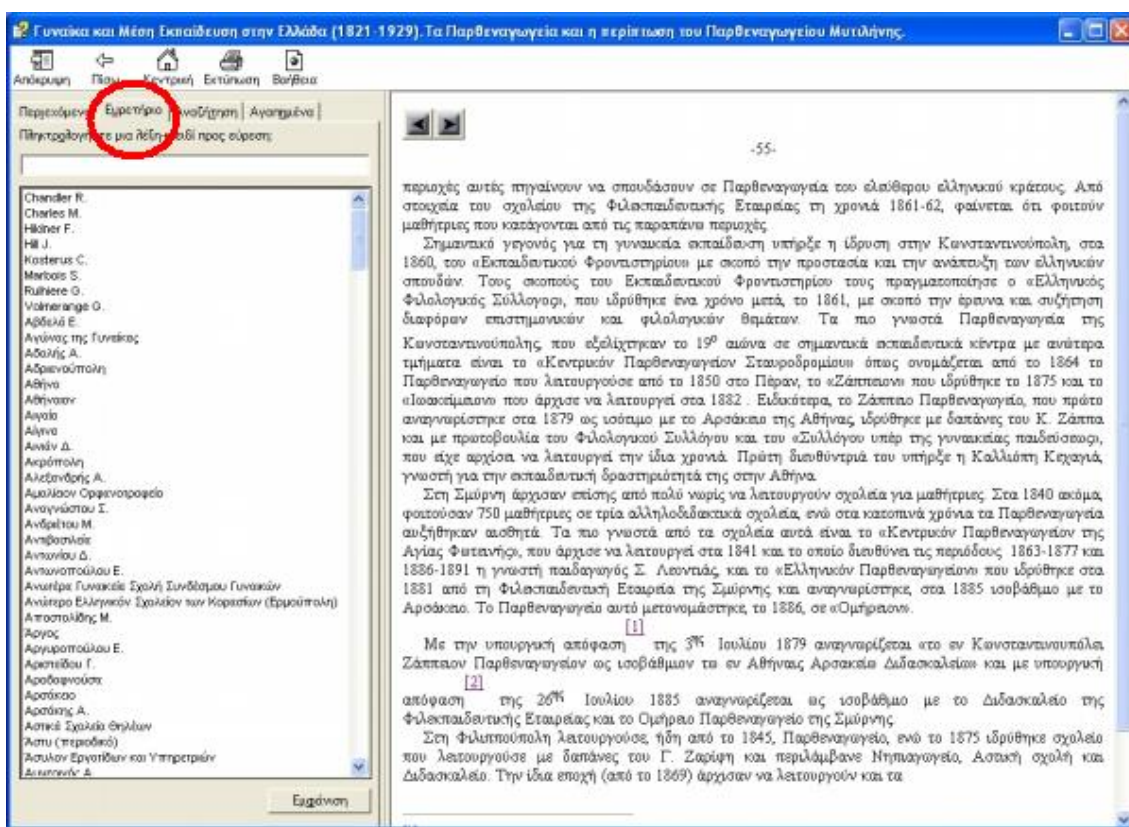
Γυναίκα και Μέση Εκπαίδευση στην Ελλάδα (1821-1929). Τα Παρθεναγωγεία και η περίπτωση του Παρθεναγωγείου Μυτιλήνης.

Απόκρυψη Πίσω Κεντρική Εκτύπωση Βοήθεια

Περιεχόμενα Ευρετήριο Αναζήτηση Αγαπημένα

Πληκτρολογήστε μια λέξη-κλειδί προς εύρεση:

Chandler R.
Charles M.
Hikner F.
Hill J.
Kosterus C.
Marbois S.
Ruthiere G.
Volmerange G.
Αβδελά Ε.
Αγώνας της Γυναίκας
Αδαλής Α.
Αδριανούπολη
Αθήνα
Αθήναιον
Αιγαίο
Αίγινα
Αιλιάν Δ.
Ακρόπολη
Αλεξανδρής Α.
Αμαλίειον Ορφανοτροφείο
Αναγνώστου Σ.
Ανδρέϊου Μ.
Ανθίβασιλείς
Αντωνίου Δ.
Αντωνοπούλου Ε.
Ανωτέρα Γυναικεία Σχολή Συνδέσμου Γυναικών
Ανώτερο Ελληνικόν Σχολείον των Κορασίων (Ερμούπολη)
Αποστολίδης Μ.
Άργος
Αργυροπούλου Ε.
Αριστείδου Γ.
Αρσάκειο
Αρσάκης Α.
Αστικά Σχολεία Θηλέων
Άστυ (περιοδικό)
Άσυλον Εργατίδων και Υπηρετριών
Αυγουστής Α.

Εμφάνιση

-55-

περιοχές αυτές πηγαίνουν να σπουδάσουν σε Παρθεναγωγεία του ελεύθερου ελληνικού κράτους. Από στοιχεία του σχολείου της Φιλεκπαιδευτικής Εταιρείας τη χρονιά 1861-62, φαίνεται ότι φοιτούν μαθήτριες που κατάγονται από τις παραπάνω περιοχές.

Σημαντικό γεγονός για τη γυναικεία εκπαίδευση υπήρξε η ίδρυση στην Κωνσταντινούπολη, στα 1860, του «Εκπαιδευτικού Φροντιστηρίου» με σκοπό την προστασία και την ανάπτυξη των ελληνικών σπουδών. Τους σκοπούς του Εκπαιδευτικού Φροντιστηρίου τους πραγματοποίησε ο «Ελληνικός Φιλολογικός Σύλλογος», που ιδρύθηκε ένα χρόνο μετά, το 1861, με σκοπό την έρευνα και συζήτηση διαφόρων επιστημονικών και φιλολογικών θεμάτων. Τα πιο γνωστά Παρθεναγωγεία της Κωνσταντινούπολης, που εξελίχτηκαν το 19$^{ο}$ αιώνα σε σημαντικά εκπαιδευτικά κέντρα με ανώτερα τμήματα είναι το «Κεντρικόν Παρθεναγωγείον Σταυροδρομίου» όπως ονομάζεται από το 1864 το Παρθεναγωγείο που λειτουργούσε από το 1850 στο Πέραν, το «Ζάππειον» που ιδρύθηκε το 1875 και το «Ιωακείμειον» που άρχισε να λειτουργεί στα 1882 . Ειδικότερα, το Ζάππειο Παρθεναγωγείο, που πρώτο αναγνωρίστηκε στα 1879 ως ισότιμο με το Αρσάκειο της Αθήνας, ιδρύθηκε με δαπάνες του Κ. Ζάππα και με πρωτοβουλία του Φιλολογικού Συλλόγου και του «Συλλόγου υπέρ της γυναικείας παιδεύσεως», που είχε αρχίσει να λειτουργεί την ίδια χρονιά. Πρώτη διευθύντρια του υπήρξε η Καλλιόπη Κεχαγιά, γνωστή για την εκπαιδευτική δραστηριότητά της στην Αθήνα.

Στη Σμύρνη άρχισαν επίσης από πολύ νωρίς να λειτουργούν σχολεία για μαθήτριες. Στα 1840 ακόμα, φοιτούσαν 750 μαθήτριες σε τρία αλληλοδιδακτικά σχολεία, ενώ στα κατοπινά χρόνια τα Παρθεναγωγεία αυξήθηκαν αισθητά. Τα πιο γνωστά από τα σχολεία αυτά είναι το «Κεντρικόν Παρθεναγωγείον της Αγίας Φωτεινής», που άρχισε να λειτουργεί στα 1841 και το οποίο διευθύνει τις περιόδους 1863-1877 και 1886-1891 η γνωστή παιδαγωγός Σ. Λεοντιάς, και το «Ελληνικόν Παρθεναγωγείον» που ιδρύθηκε στα 1881 από τη Φιλεκπαιδευτική Εταιρεία της Σμύρνης και αναγνωρίστηκε, στα 1885 ισοβάθμιο με το Αρσάκειο. Το Παρθεναγωγείο αυτό μετονομάστηκε, το 1886, σε «Ομήρειον».

Με την υπουργική απόφαση [1] της 3$^{ης}$ Ιουλίου 1879 αναγνωρίζεται «το εν Κωνσταντινουπόλει Ζάππειον Παρθεναγωγείον ως ισοβάθμιον τω εν Αθήναις Αρσακείω Διδασκαλείω» και με υπουργική απόφαση [2] της 26$^{ης}$ Ιουλίου 1885 αναγνωρίζεται ως ισοβάθμιο με το Διδασκαλείο της Φιλεκπαιδευτικής Εταιρείας και το Ομήρειο Παρθεναγωγείο της Σμύρνης.

Στη Φιλιππούπολη λειτουργούσε, ήδη από το 1845, Παρθεναγωγείο, ενώ το 1875 ιδρύθηκε σχολείο που λειτουργούσε με δαπάνες του Γ. Ζαρίφη και περιλάμβανε Νηπιαγωγείο, Αστική σχολή και Διδασκαλείο. Την ίδια εποχή (από το 1869) άρχισαν να λειτουργούν και τα